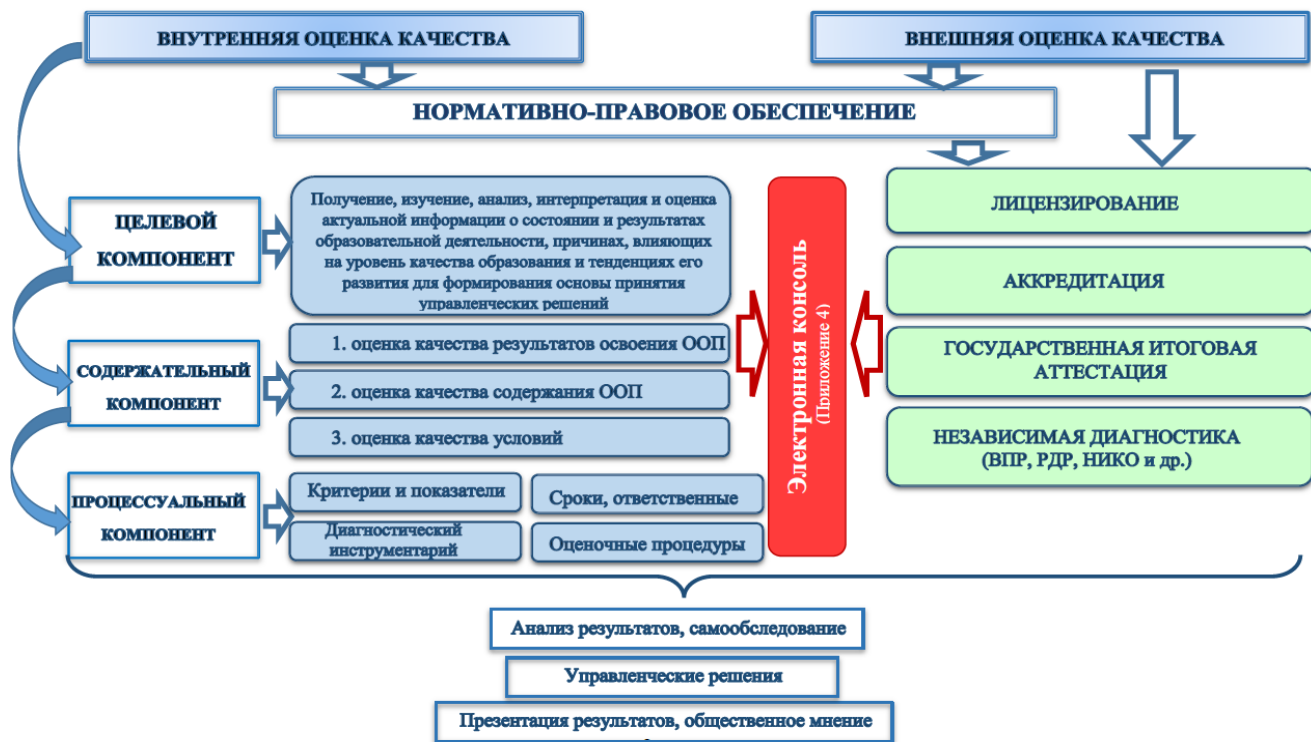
ВНУТРЕННЯЯ ОЦЕНКА КАЧЕСТВА

ВНЕШНЯЯ ОЦЕНКА КАЧЕСТВА

НОРМАТИВНО-ПРАВОВОЕ ОБЕСПЕЧЕНИЕ

ЦЕЛЕВОЙ КОМПОНЕНТ

Получение, изучение, анализ, интерпретация и оценка актуальной информации о состоянии и результатах образовательной деятельности, причинах, влияющих на уровень качества образования и тенденциях его развития для формирования основы принятия управленческих решений

Электронная консоль (Приложение 4)

ЛИЦЕНЗИРОВАНИЕ

АККРЕДИТАЦИЯ

ГОСУДАРСТВЕННАЯ ИТОГОВАЯ АТТЕСТАЦИЯ

НЕЗАВИСИМАЯ ДИАГНОСТИКА (ВПР, РДР, НИКО и др.)

СОДЕРЖАТЕЛЬНЫЙ КОМПОНЕНТ

1. оценка качества результатов освоения ООП

2. оценка качества содержания ООП

3. оценка качества условий

ПРОЦЕССУАЛЬНЫЙ КОМПОНЕНТ

Критерии и показатели

Сроки, ответственные

Диагностический инструментарий

Оценочные процедуры

Анализ результатов, самообследование

Управленческие решения

Презентация результатов, общественное мнение